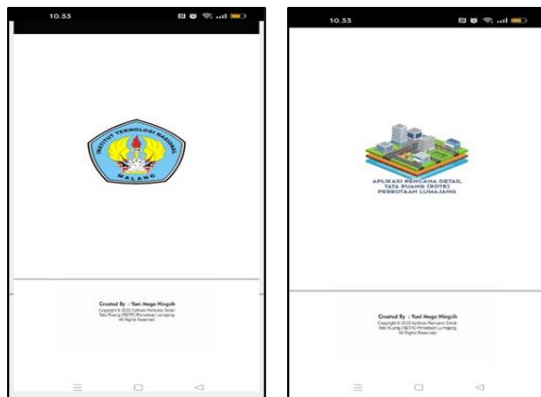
10.55

INSTITUT TEKNOLOGI NASIONAL
MALANG

Created By : Yuni Mega Ningsih
Copyright © 2020 Aplikasi Rencana Detail Tata Ruang (RDTR) Perkotaan Lumajang
All Rights Reserved

10.55

APLIKASI RENCANA DETAIL TATA RUANG (RDTR) PERKOTAAN LUMAJANG

Created By : Yuni Mega Ningsih
Copyright © 2020 Aplikasi Rencana Detail Tata Ruang (RDTR) Perkotaan Lumajang
All Rights Reserved